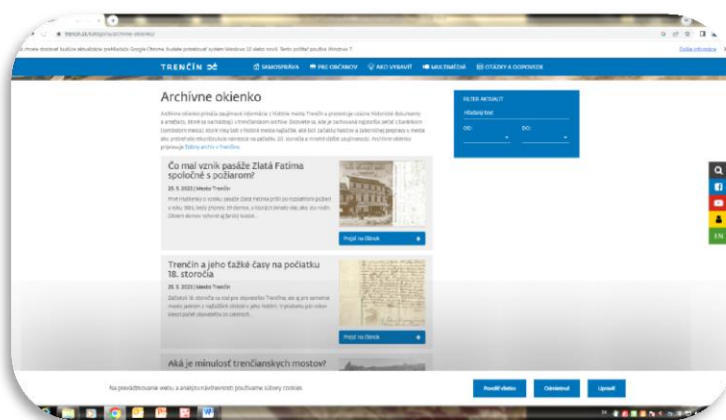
TRENČÍN

SAMOSPRÁVA PRE OBČANOV AKO VYBAVIŤ MULTIMÉDIÁ OTÁZKY A ODPOVEDE

Archívne okienko

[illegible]

Čo mal vznik pasáže Zlatá Fatima spoločné s požiarom?

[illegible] | Mesto Trenčín

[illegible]

Prejsť na článok

Trenčín a jeho ťažké časy na počiatku 18. storočia

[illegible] | Mesto Trenčín

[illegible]

Prejsť na článok

Aká je minulosť trenčianskych mostov?

FILTER AKTUALÍT

Hľadaný text

OD:

DO:

EN

Na prevádzkovanie webu a analýzu návštevnosti používame súbory cookies.

Povoliť všetko

Odmietnuť

Upraviť